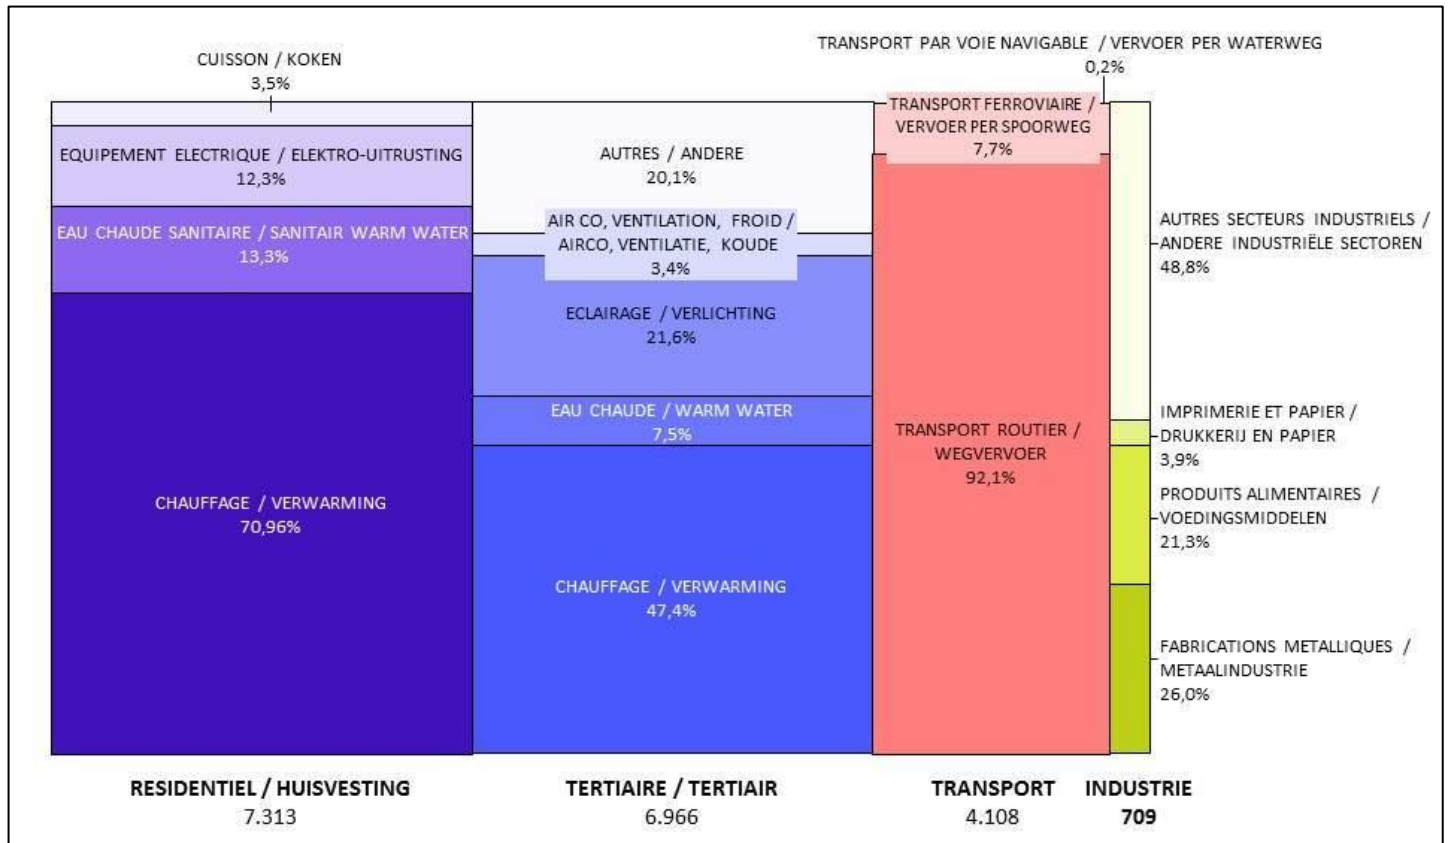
CUISSON / KOKEN
3,5%

EQUIPEMENT ELECTRIQUE / ELEKTRO-UITRUSTING
12,3%

EAU CHAUDE SANITAIRE / SANITAIR WARM WATER
13,3%

CHAUFFAGE / VERWARMING
70,96%

AUTRES / ANDERE
20,1%

AIR CO, VENTILATION, FROID / AIRCO, VENTILATIE, KOUDE
3,4%

ECLAIRAGE / VERLICHTING
21,6%

EAU CHAUDE / WARM WATER
7,5%

CHAUFFAGE / VERWARMING
47,4%

TRANSPORT PAR VOIE NAVIGABLE / VERVOER PER WATERWEG
0,2%

TRANSPORT FERROVIAIRE / VERVOER PER SPOORWEG
7,7%

TRANSPORT ROUTIER / WEGVERVOER
92,1%

AUTRES SECTEURS INDUSTRIELS / ANDERE INDUSTRIËLE SECTOREN
48,8%

IMPRIMERIE ET PAPIER / DRUKKERIJ EN PAPIER
3,9%

PRODUITS ALIMENTAIRES / VOEDINGSMIDDELEN
21,3%

FABRICATIONS METALLIQUES / METAALINDUSTRIE
26,0%

RESIDENTIEL / HUISVESTING
7.313

TERTIAIRE / TERTIAIR
6.966

TRANSPORT
4.108

INDUSTRIE
709